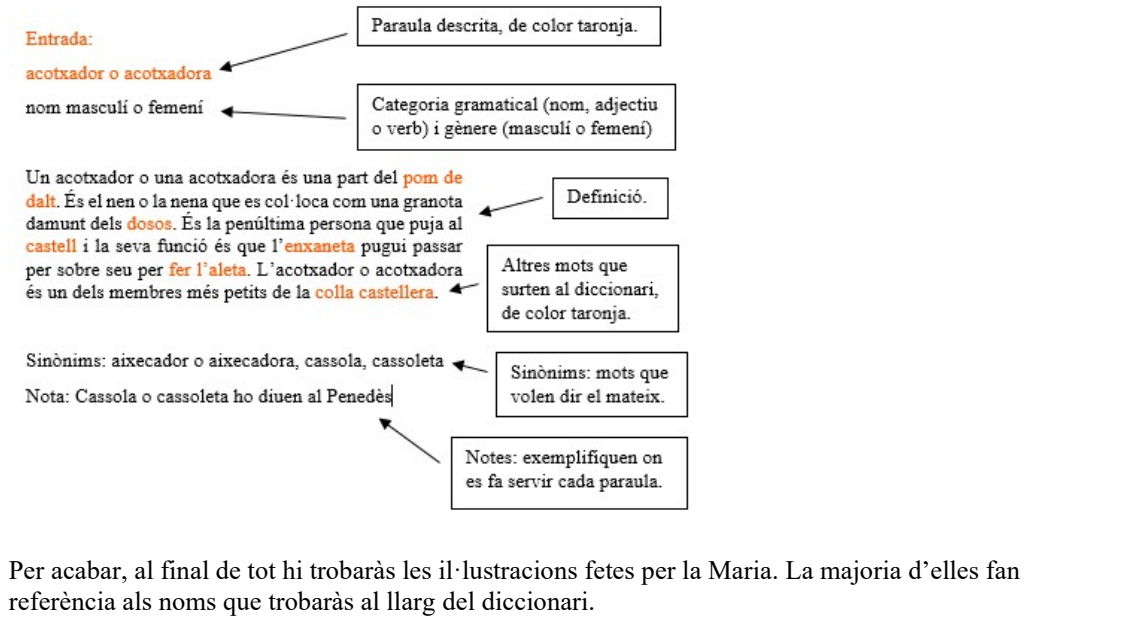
Entrada:

acotxador o acotxadora

nom masculí o femení

Paraula descrita, de color taronja.

Categoria gramatical (nom, adjectiu o verb) i gènere (masculí o femení)

Un acotxador o una acotxadora és una part del pom de dalt. És el nen o la nena que es col·loca com una granota damunt dels dosos. És la penúltima persona que puja al castell i la seva funció és que l'enxaneta pugui passar per sobre seu per fer l'aleta. L'acotxador o acotxadora és un dels membres més petits de la colla castellera.

Definició.

Altres mots que surten al diccionari, de color taronja.

Sinònims: aixecador o aixecadora, cassola, cassoleta

Nota: Cassola o cassoleta ho diuen al Penedès

Sinònims: mots que volen dir el mateix.

Notes: exemplifiquen on es fa servir cada paraula.

Per acabar, al final de tot hi trobaràs les il·lustracions fetes per la Maria. La majoria d'elles fan referència als noms que trobaràs al llarg del diccionari.